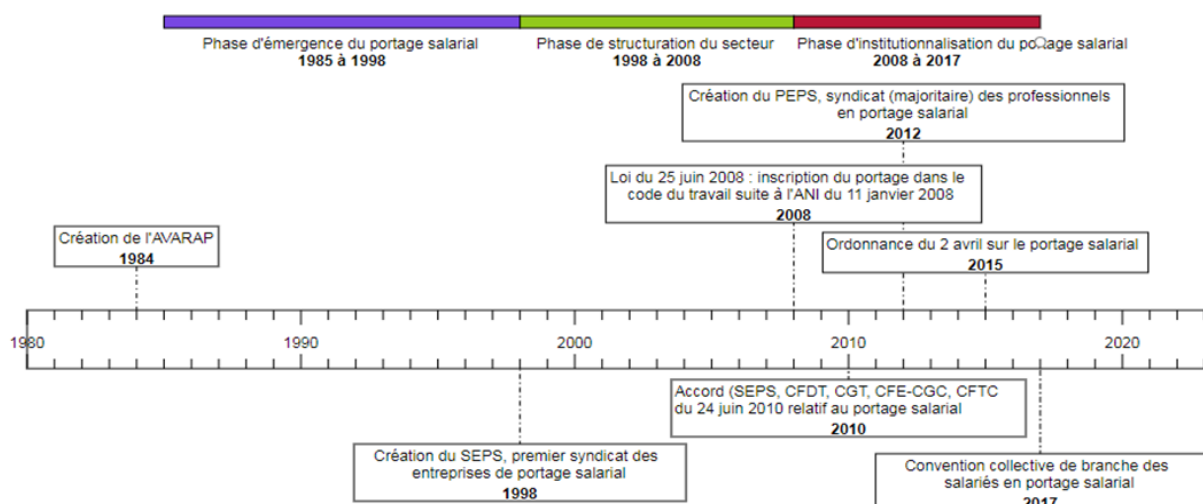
Phase d'émergence du portage salarial
1985 à 1998

Phase de structuration du secteur
1998 à 2008

Phase d'institutionnalisation du portage salarial
2008 à 2017

Création du PEPS, syndicat (majoritaire) des professionnels en portage salarial
2012

Loi du 25 juin 2008 : inscription du portage dans le code du travail suite à l'ANI du 11 janvier 2008
2008

Création de l'AVARAP
1984

Ordonnance du 2 avril sur le portage salarial
2015

1980 1990 2000 2010 2020

Accord (SEPS, CFDT, CGT, CFE-CGC, CFTC du 24 juin 2010 relatif au portage salarial
2010

Création du SEPS, premier syndicat des entreprises de portage salarial
1998

Convention collective de branche des salariés en portage salarial
2017